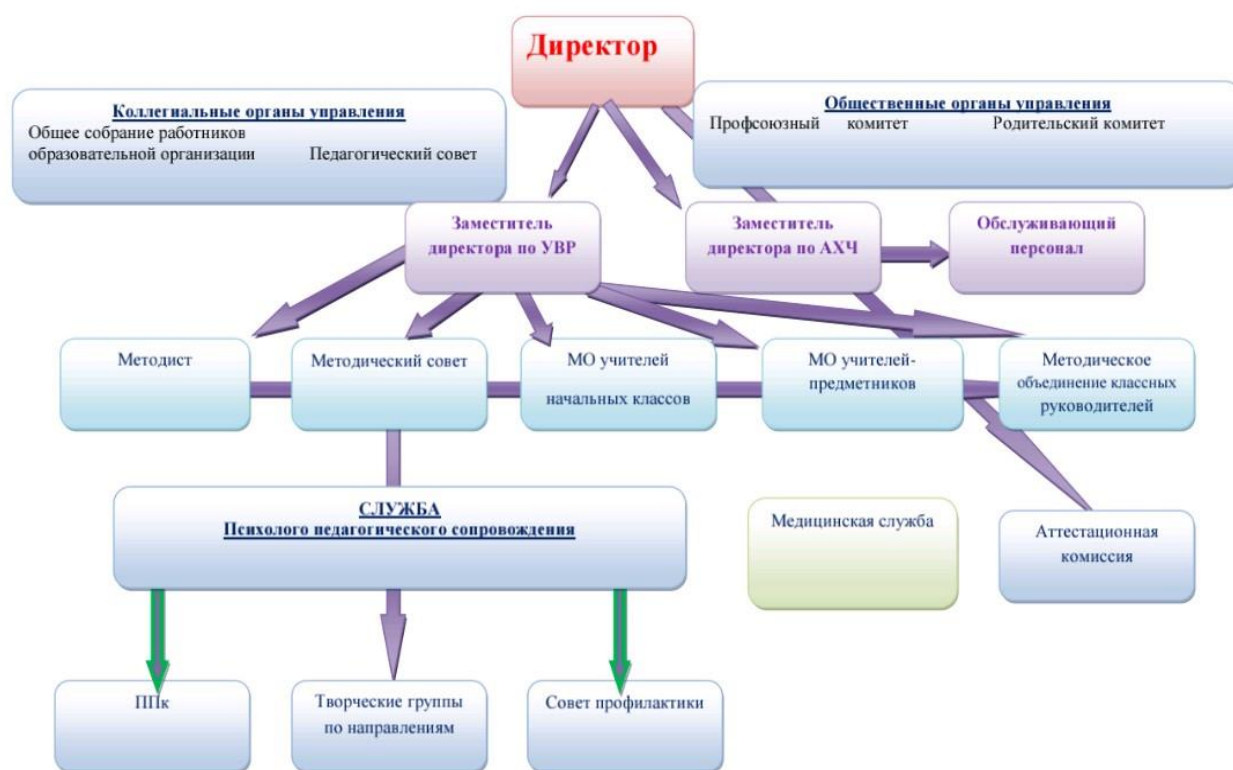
Директор

Коллегиальные органы управления
Общее собрание работников образовательной организации
Педагогический совет

Общественные органы управления
Профсоюзный комитет
Родительский комитет

Заместитель директора по УВР

Заместитель директора по АХЧ

Обслуживающий персонал

Методист

Методический совет

МО учителей начальных классов

МО учителей-предметников

Методическое объединение классных руководителей

СЛУЖБА
Психолого педагогического сопровождения

Медицинская служба

Аттестационная комиссия

ППк

Творческие группы по направлениям

Совет профилактики